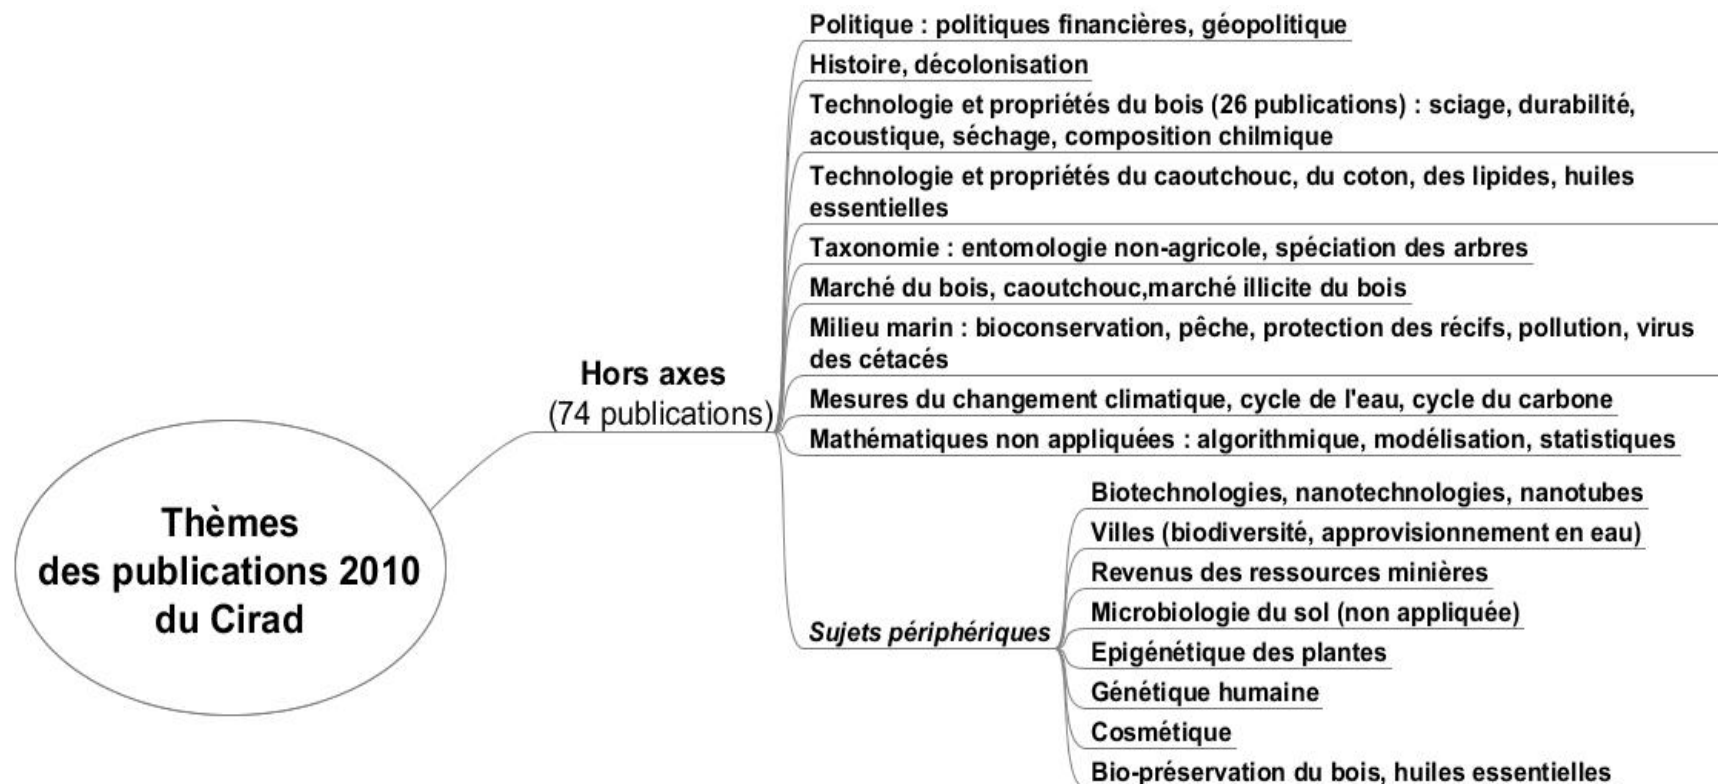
Thèmes des publications 2010 du Cirad

Hors axes
(74 publications)

Politique : politiques financières, géopolitique

Histoire, décolonisation

Technologie et propriétés du bois (26 publications) : sciage, durabilité, acoustique, séchage, composition chilmique

Technologie et propriétés du caoutchouc, du coton, des lipides, huiles essentielles

Taxonomie : entomologie non-agricole, spéciation des arbres

Marché du bois, caoutchouc,marché illicite du bois

Milieu marin : bioconservation, pêche, protection des récifs, pollution, virus des cétacés

Mesures du changement climatique, cycle de l'eau, cycle du carbone

Mathématiques non appliquées : algorithmique, modélisation, statistiques

Sujets périphériques

Biotechnologies, nanotechnologies, nanotubes

Villes (biodiversité, approvisionnement en eau)

Revenus des ressources minières

Microbiologie du sol (non appliquée)

Epigénétique des plantes

Génétique humaine

Cosmétique

Bio-préservation du bois, huiles essentielles